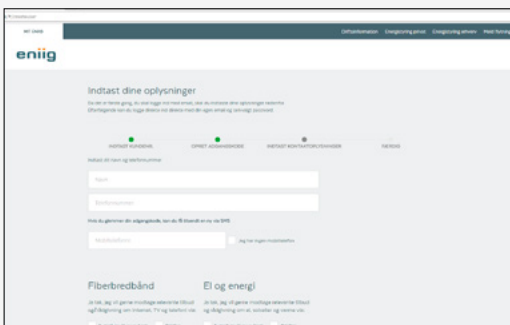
MIT ENIIG

Driftsinformation Energirenovering privat Energirenovering erhverv Mediefortegnelse

eniig

Indtast dine oplysninger

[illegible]

INDTAST KUNDENR. OPRET ADGANGSKODE INDTAST KONTAKTOPLYSNINGER FÆRDIG

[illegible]

Navn

Telefonnummer

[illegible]

Mobiltelefon

Jeg har ingen mobiltelefon

Fiberbredbånd

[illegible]

El og energi

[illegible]